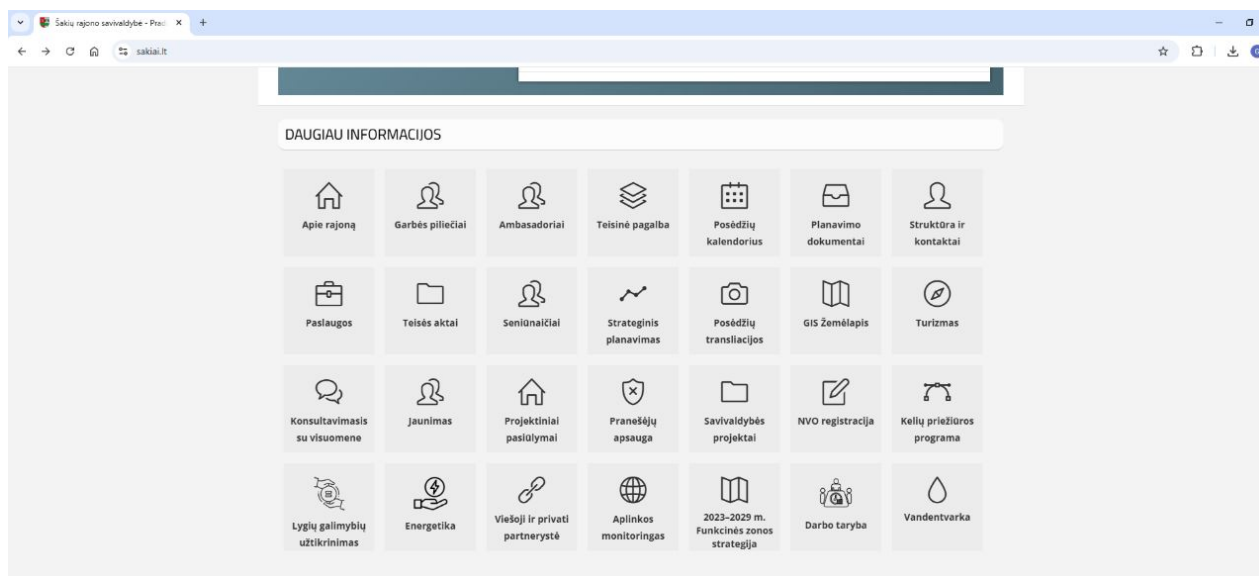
Šakių rajono savivaldybė - Prad ×
+
sakiai.lt

DAUGIAU INFORMACIJOS

Apie rajoną
Garbės piliečiai
Ambasadoriai
Teisinė pagalba
Posėdžių kalendorius
Planavimo dokumentai
Struktūra ir kontaktai

Paslaugos
Teisės aktai
Seniūnaičiai
Strateginis planavimas
Posėdžių transliacijos
GIS Žemėlapis
Turizmas

Konsultavimasis su visuomene
Jaunimas
Projektiniai pasiūlymai
Pranešėjų apsauga
Savivaldybės projektai
NVO registracija
Kelių priežiūros programa

Lygių galimybių užtikrinimas
Energetika
Viešoji ir privati partnerystė
Aplinkos monitoringas
2023–2029 m. Funkcinės zonos strategija
Darbo taryba
Vandentvarka